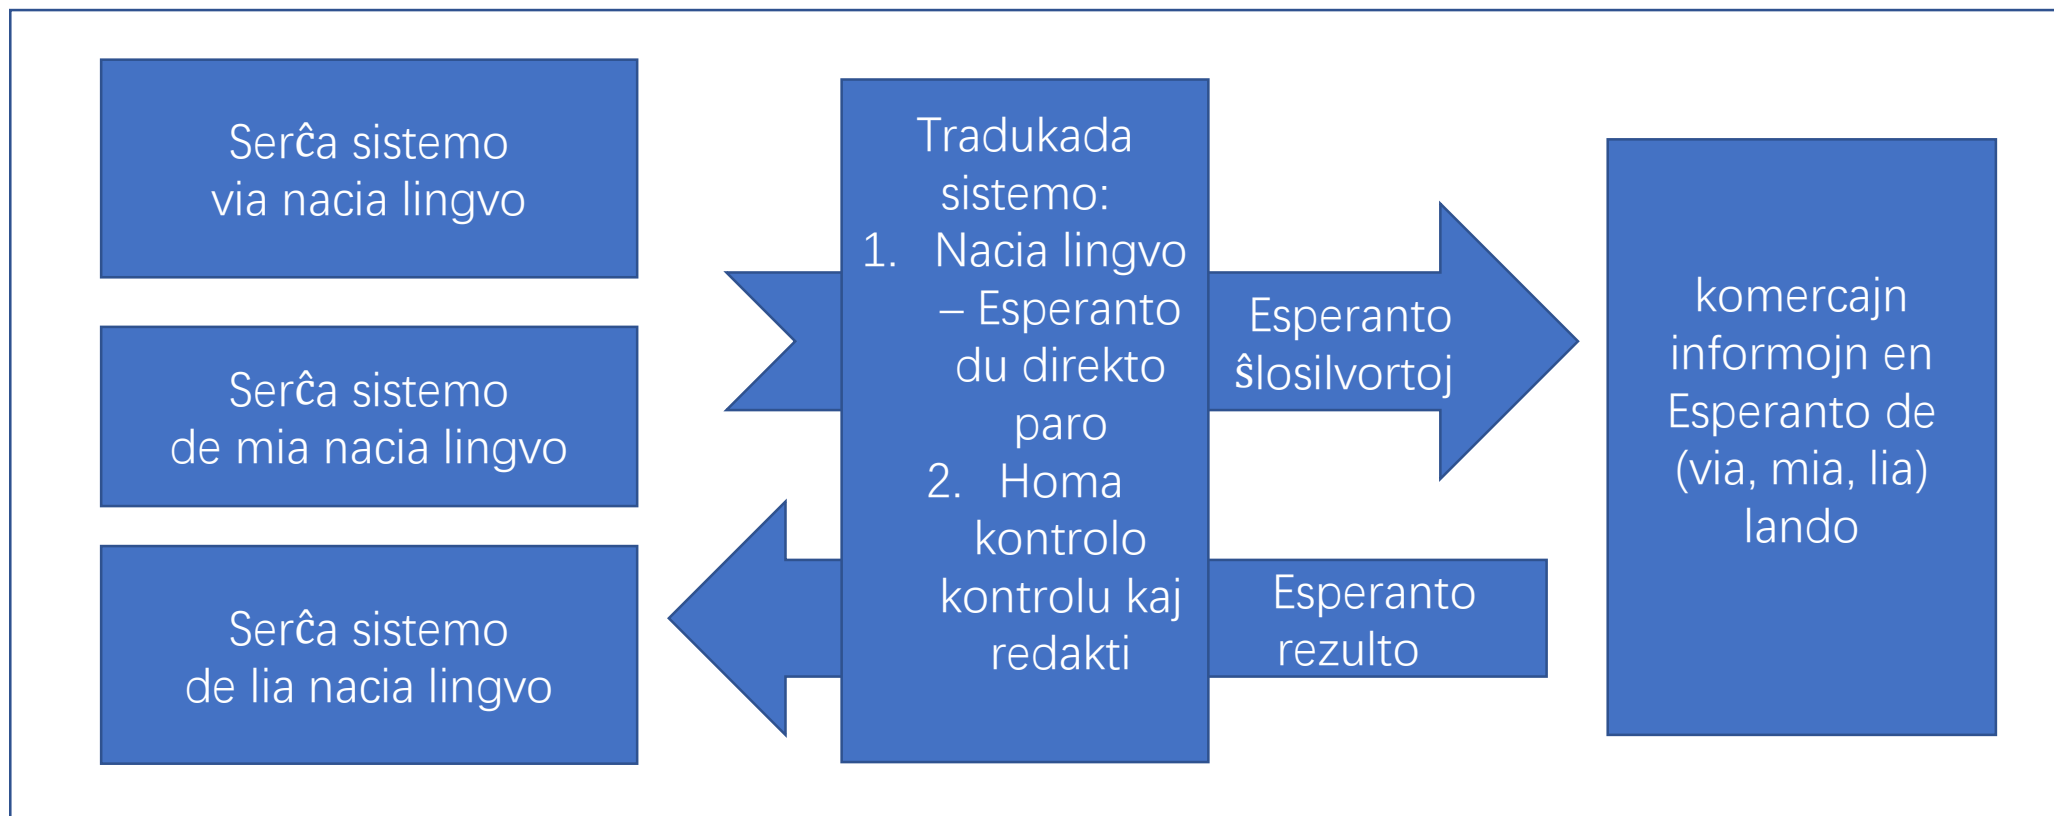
Serĉa sistemo via nacia lingvo

Serĉa sistemo de mia nacia lingvo

Serĉa sistemo de lia nacia lingvo

Tradukada sistemo:
1. Nacia lingvo – Esperanto du direkto paro
2. Homa kontrolo kontrolu kaj redakti

Esperanto ŝlosilvortoj

Esperanto rezulto

komercajn informojn en Esperanto de (via, mia, lia) lando